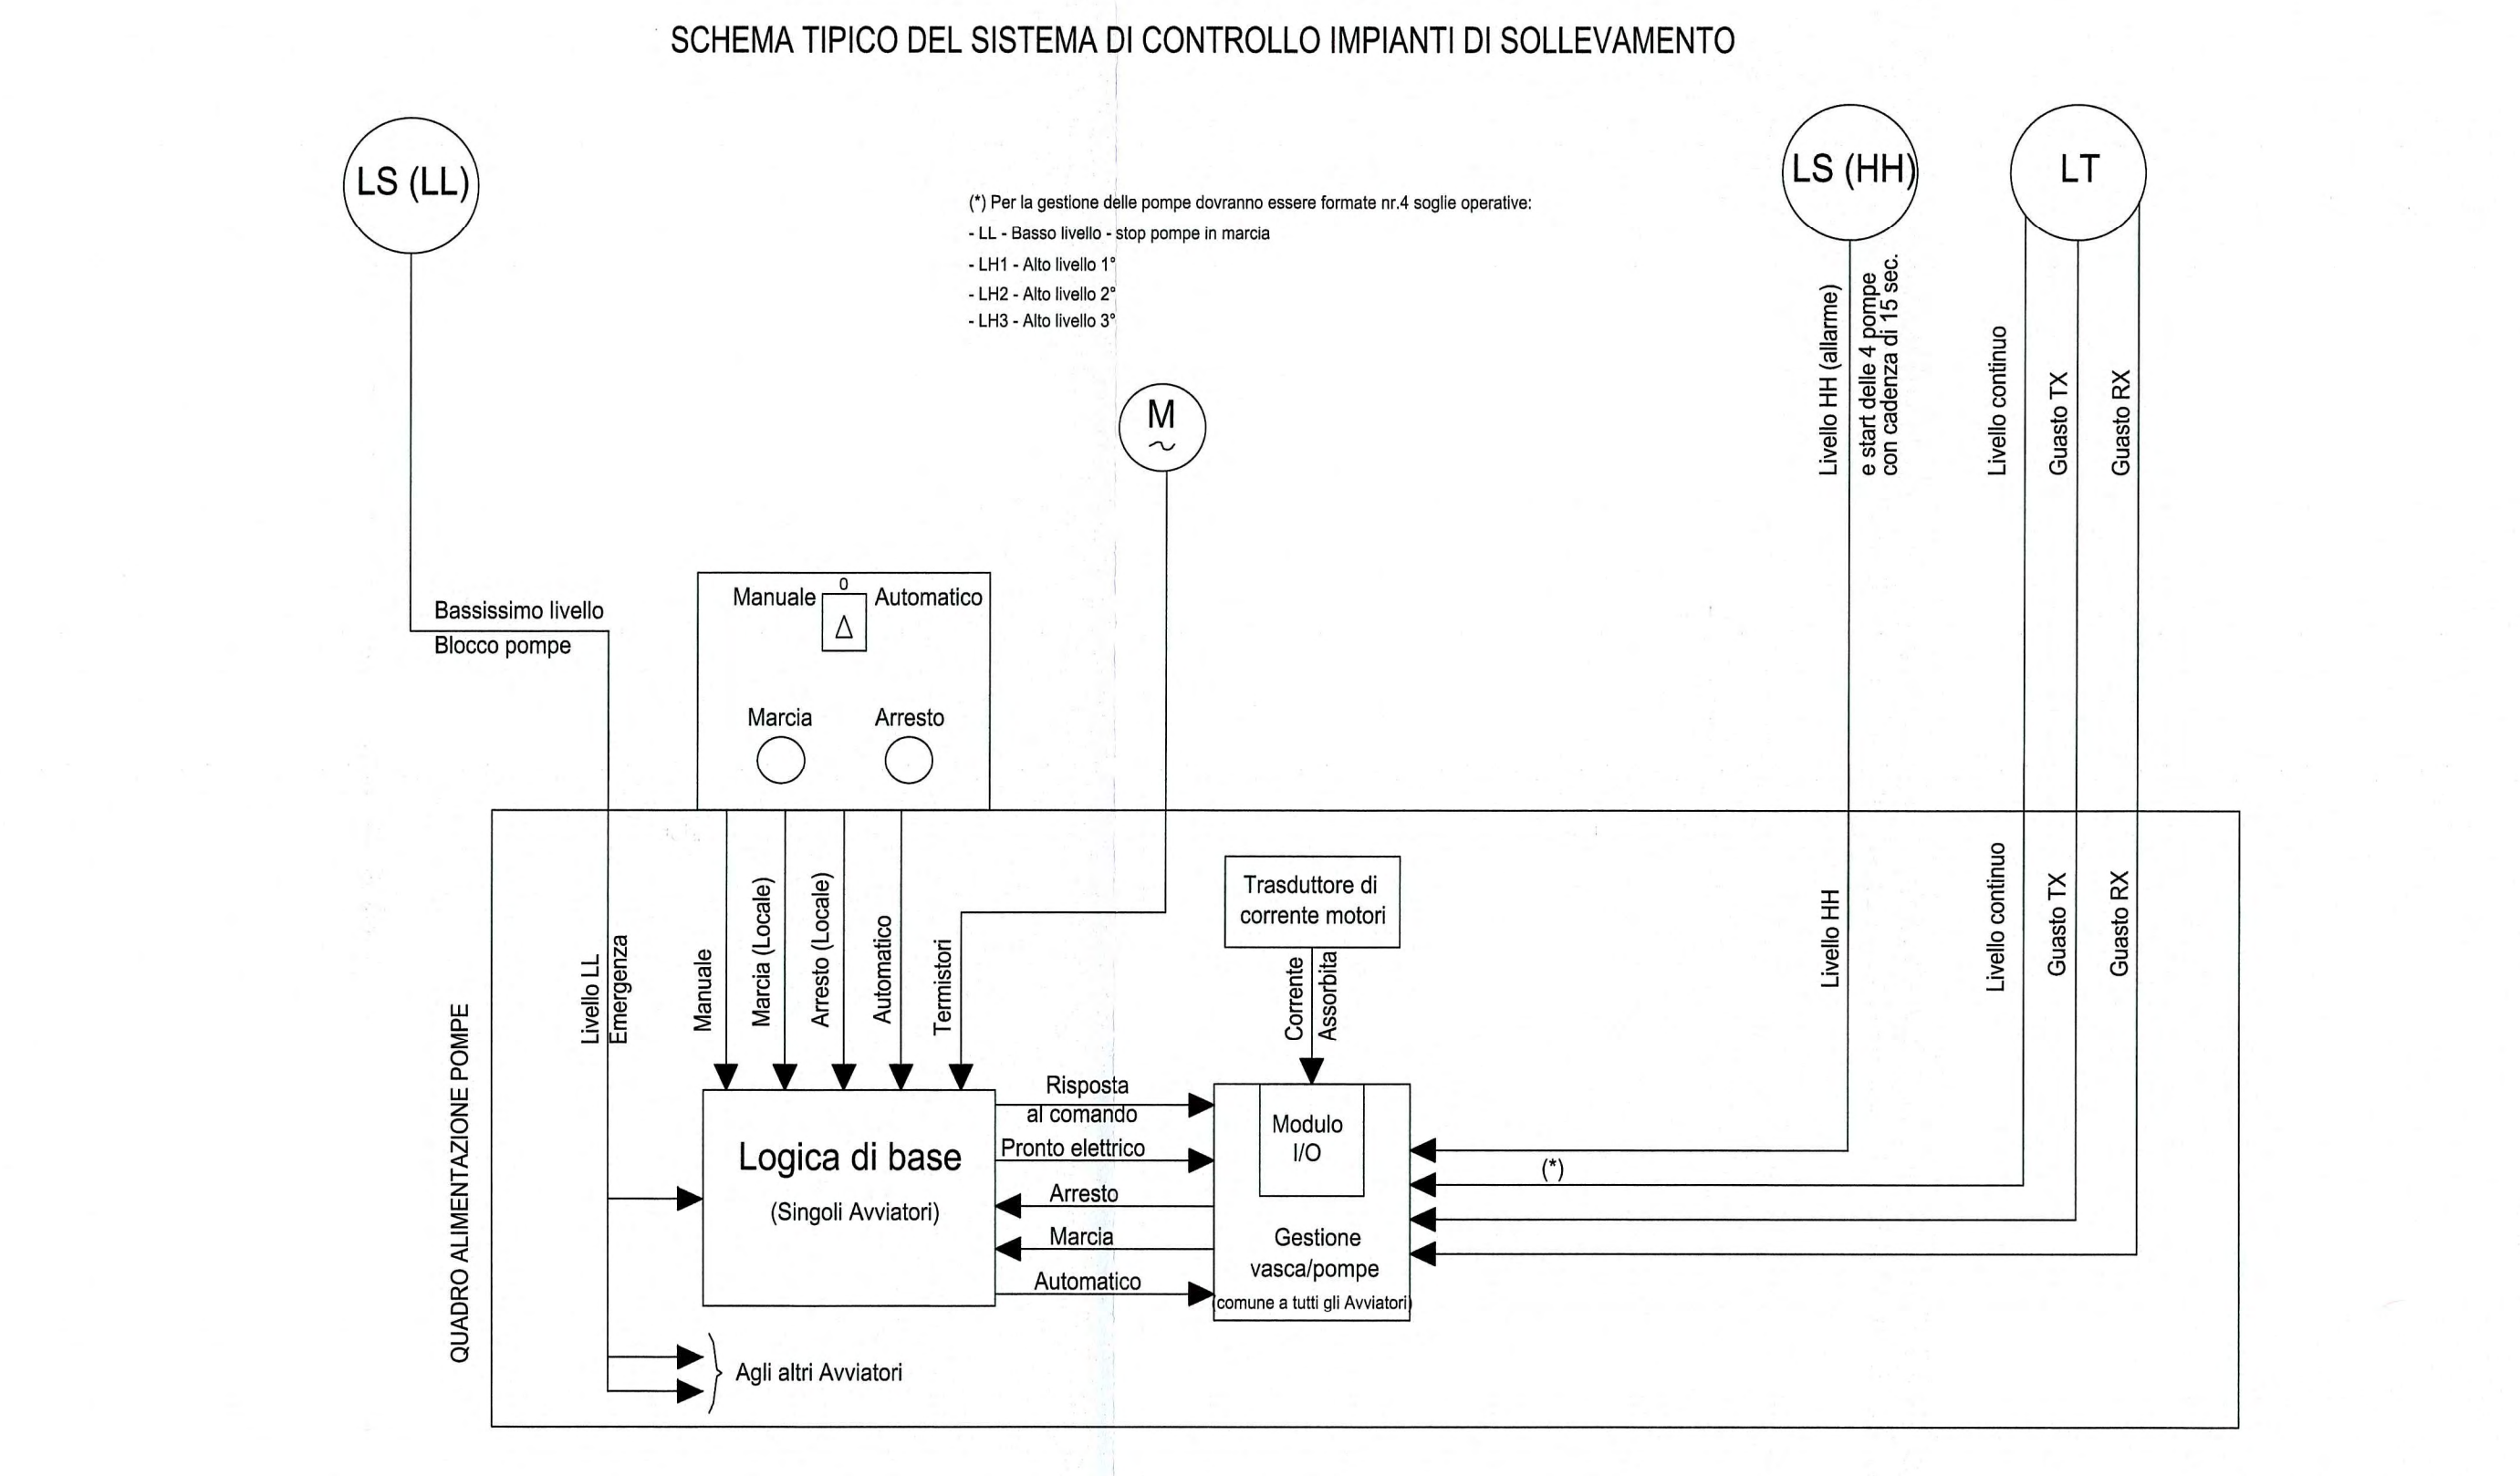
SCHEMA TIPICO DEL SISTEMA DI CONTROLLO IMPIANTI DI SOLLEVAMENTO

LS (LL)

(*) Per la gestione delle pompe dovranno essere formate nr.4 soglie operative:
- LL - Basso livello - stop pompe in marcia
- LH1 - Alto livello 1°
- LH2 - Alto livello 2°
- LH3 - Alto livello 3°

LS (HH)

LT

M
~

Livello HH (allarme)
e start delle 4 pompe
con cadenza di 15 sec.

Livello continuo

Guasto TX

Guasto RX

Bassissimo livello
Blocco pompe

Manuale
0
Δ
Automatico

Marcia

Arresto

QUADRO ALIMENTAZIONE POMPE

Livello LL
Emergenza

Manuale

Marcia (Locale)

Arresto (Locale)

Automatico

Termistori

Trasduttore di
corrente motori

Corrente
Assorbita

Livello HH

Livello continuo

Guasto TX

Guasto RX

Logica di base
(Singoli Avviatori)

Risposta
al comando

Pronto elettrico

Arresto

Marcia

Automatico

Modulo
I/O

Gestione
vasca/pompe
(comune a tutti gli Avviatori)

(*)

Agli altri Avviatori